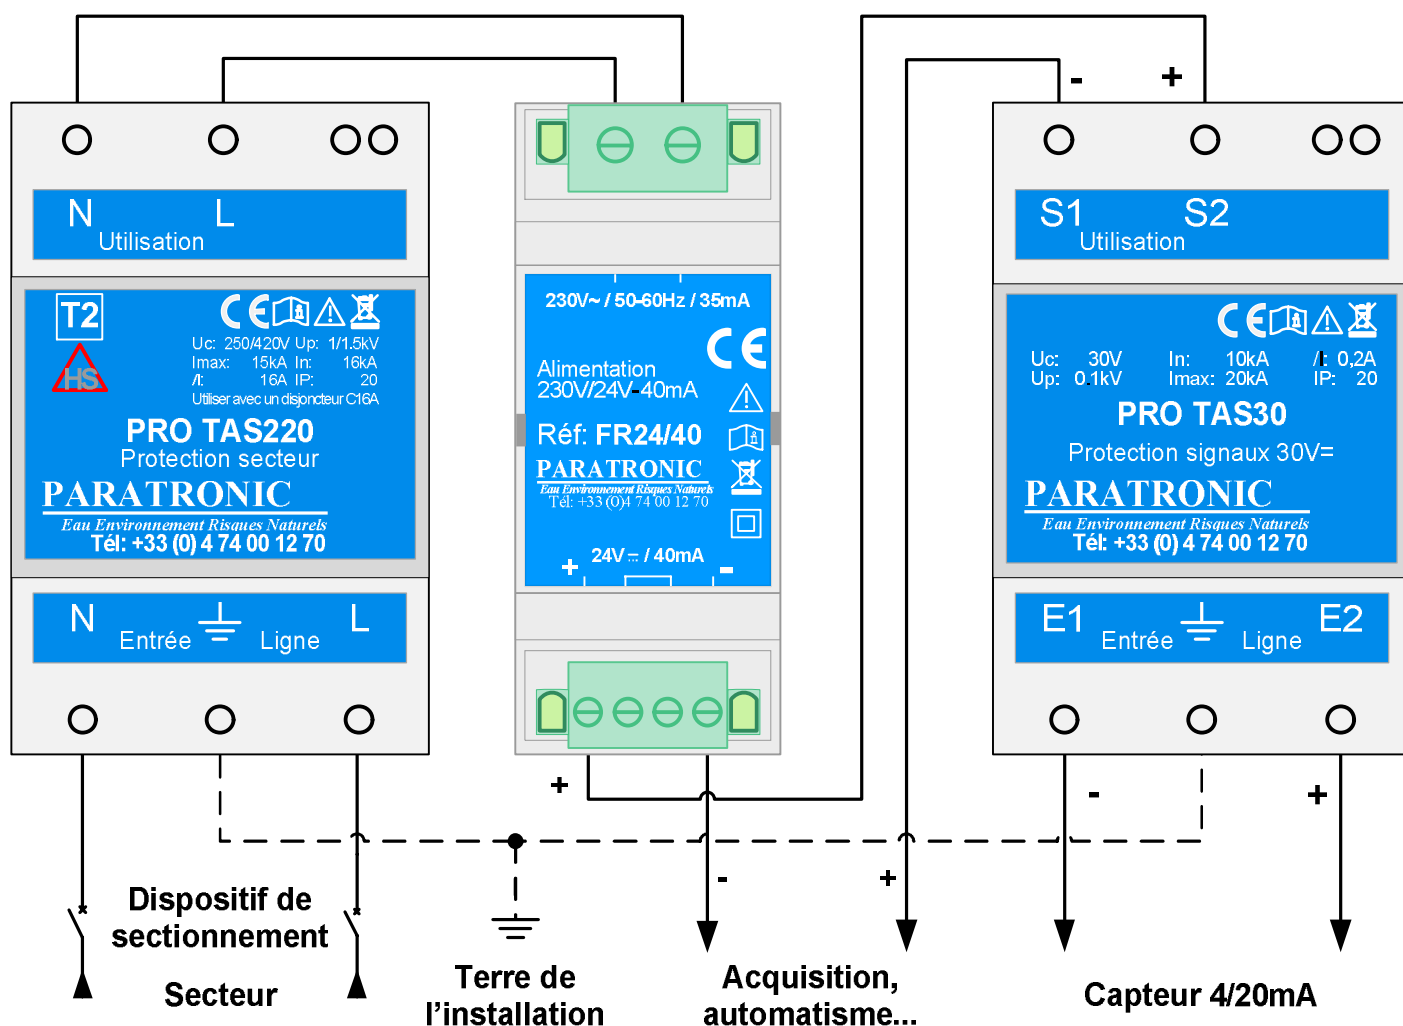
- +

N L
Utilisation

T2
HS
Uc: 250/420V Up: 1/1.5kV
Imax: 15kA In: 16kA
/I: 16A IP: 20
Utiliser avec un disjoncteur C16A
PRO TAS220
Protection secteur
PARATRONIC
Eau Environnement Risques Naturels
Tél: +33 (0) 4 74 00 12 70

N Entrée Ligne L

230V~ / 50-60Hz / 35mA
Alimentation
230V/24V-40mA
Réf: FR24/40
PARATRONIC
Eau Environnement Risques Naturels
Tél: +33 (0)4 74 00 12 70
+ 24V ⎓ / 40mA -

S1 S2
Utilisation

Uc: 30V In: 10kA /I: 0,2A
Up: 0.1kV Imax: 20kA IP: 20
PRO TAS30
Protection signaux 30V=
PARATRONIC
Eau Environnement Risques Naturels
Tél: +33 (0) 4 74 00 12 70

E1 Entrée Ligne E2

+
- +
- +

Dispositif de sectionnement

Secteur

Terre de l'installation

Acquisition, automatisme...

Capteur 4/20mA